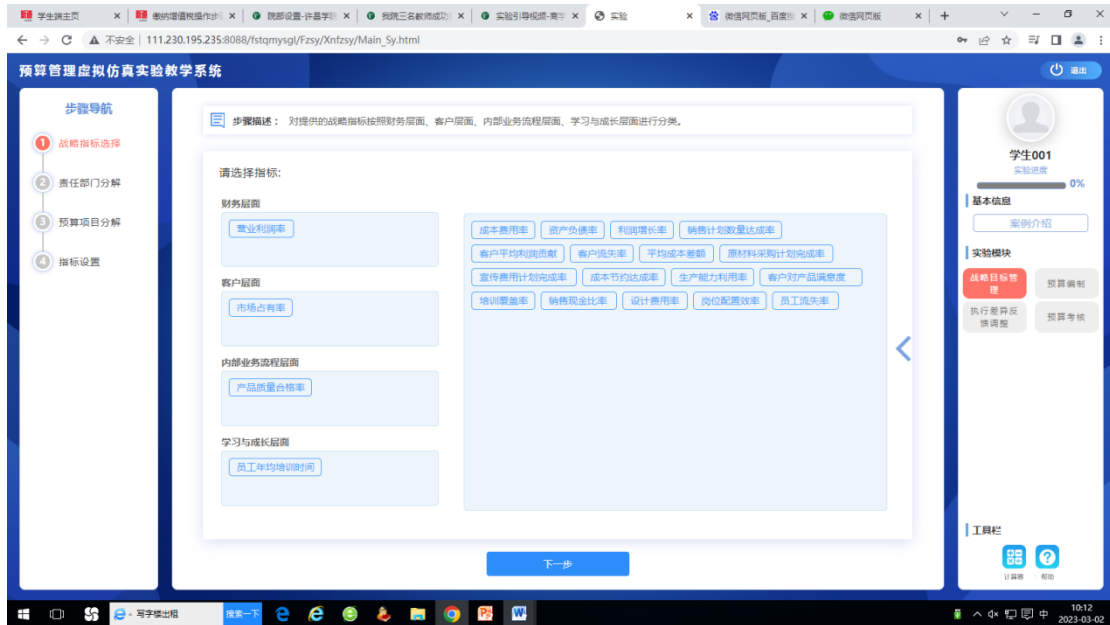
学生端主页 × 缴纳增值税操作步 × 院部设置-许昌学院 × 我院三名教师成功 × 实验引导视频-南宇 × 实验 × 微信网页版_百度 × 微信网页版 × +

不安全 | 111.230.195.235:8088/fstqmysgl/Fzsy/Xnfzsy/Main_Sy.html

预算管理虚拟仿真实验教学系统

退出

步骤导航

1 战略指标选择

2 责任部门分解

3 预算项目分解

4 指标设置

步骤描述： 对提供的战略指标按照财务层面、客户层面、内部业务流程层面、学习与成长层面进行分类。

请选择指标:

财务层面

营业利润率

客户层面

市场占有率

内部业务流程层面

产品质量合格率

学习与成长层面

员工年均培训时间

成本费用率 资产负债率 利润增长率 销售计划数量达成率 客户平均利润贡献 客户流失率 平均成本差额 原材料采购计划完成率 宣传费用计划完成率 成本节约达成率 生产能力利用率 客户对产品满意度 培训覆盖率 销售现金比率 设计费用率 岗位配置效率 员工流失率

下一步

学生001

实验进度

0%

基本信息

案例介绍

实验模块

战略目标管理

预算编制

执行差异反馈调整

预算考核

工具栏

计算器

帮助

写字楼出租

搜索一下

10:12
2023-03-02